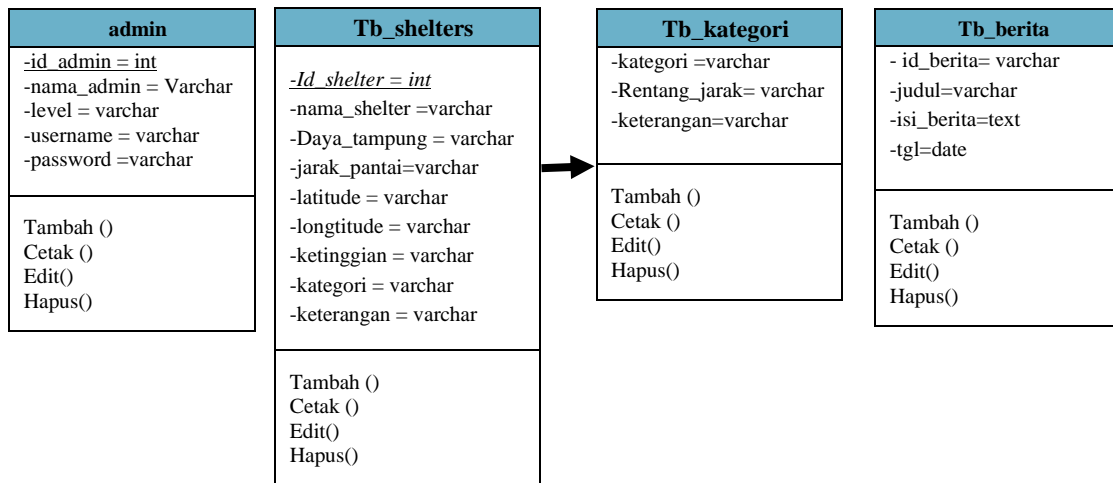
admin

-id_admin = int
-nama_admin = Varchar
-level = varchar
-username = varchar
-password =varchar

Tambah ()
Cetak ()
Edit()
Hapus()

Tb_shelters

-Id_shelter = int
-nama_shelter =varchar
-Daya_tampung = varchar
-jarak_pantai=varchar
-latitude = varchar
-longtitude = varchar
-ketinggian = varchar
-kategori = varchar
-keterangan = varchar

Tambah ()
Cetak ()
Edit()
Hapus()

Tb_kategori

-kategori =varchar
-Rentang_jarak= varchar
-keterangan=varchar

Tambah ()
Cetak ()
Edit()
Hapus()

Tb_berita

- id_berita= varchar
-judul=varchar
-isi_berita=text
-tgl=date

Tambah ()
Cetak ()
Edit()
Hapus()